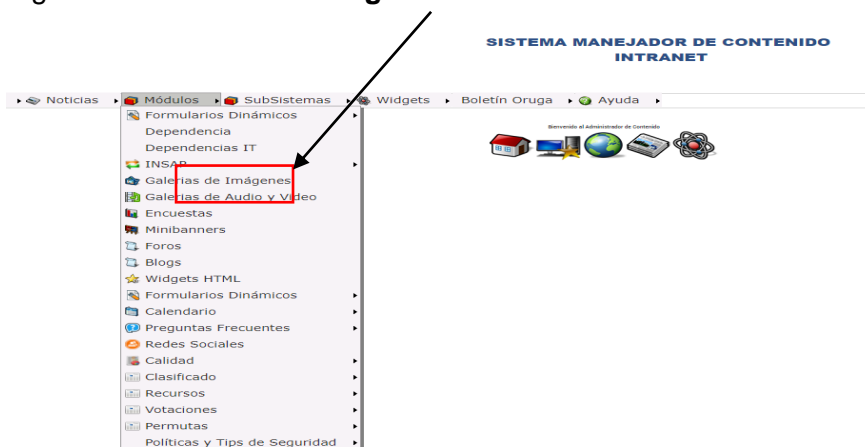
SISTEMA MANEJADOR DE CONTENIDO
INTRANET

Noticias Módulos SubSistemas Widgets Boletín Oruga Ayuda

Formularios Dinámicos
Dependencia
Dependencias IT
INSAP
Galerías de Imágenes
Galerías de Audio y Video
Encuestas
Minibanners
Foros
Blogs
Widgets HTML
Formularios Dinámicos
Calendario
Preguntas Frecuentes
Redes Sociales
Calidad
Clasificado
Recursos
Votaciones
Permutas
Políticas y Tips de Seguridad

Bienvenido al Administrador de Contenido